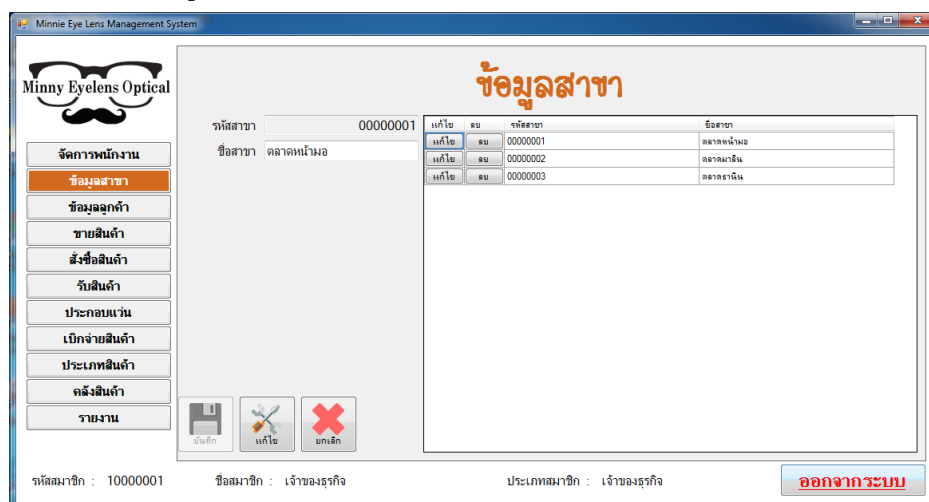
Minnie Eye Lens Management System

Minny Eyelens Optical

ข้อมูลสาขา

จัดการพนักงาน
ข้อมูลสาขา
ข้อมูลลูกค้า
ขายสินค้า
สั่งซื้อสินค้า
รับสินค้า
ประกอบแว่น
เบิกจ่ายสินค้า
ประเภทสินค้า
คลังสินค้า
รายงาน

รหัสสาขา 00000001
ชื่อสาขา ตลาดหน้ามอ

| แก้ไข | ลบ | รหัสสาขา | ชื่อสาขา |
|---|---|---|---|
| แก้ไข | ลบ | 00000001 | ตลาดหน้ามอ |
| แก้ไข | ลบ | 00000002 | ตลาดมาลิน |
| แก้ไข | ลบ | 00000003 | ตลาดธานิน |

บันทึก
แก้ไข
ยกเลิก

รหัสสมาชิก : 10000001
ชื่อสมาชิก : เจ้าของธุรกิจ
ประเภทสมาชิก : เจ้าของธุรกิจ
ออกจากระบบ